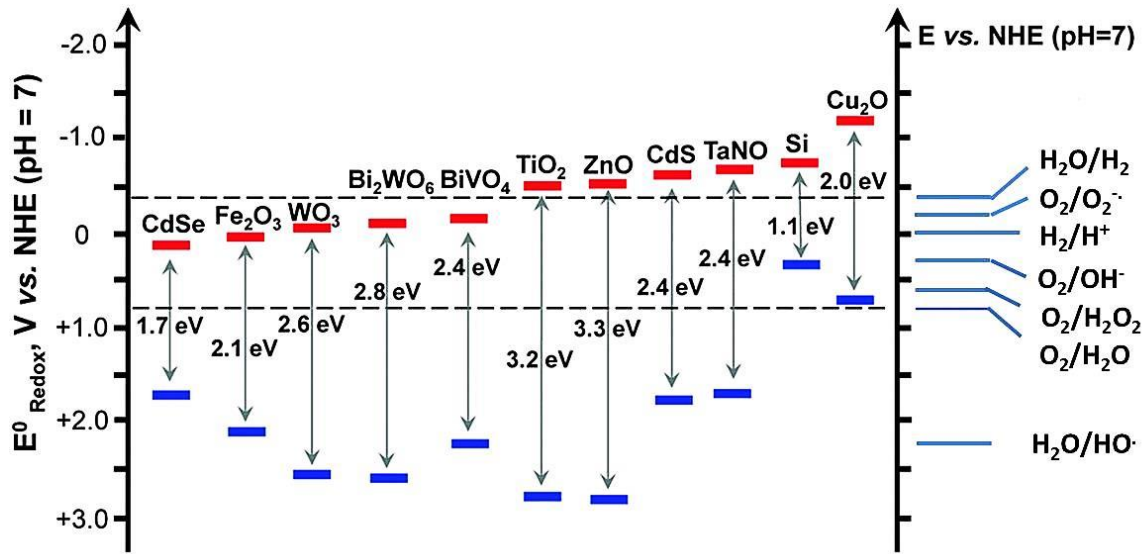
$E^0_{Redox}$, V *vs.* NHE (pH = 7)

-2.0
-1.0
0
+1.0
+2.0
+3.0

E *vs.* NHE (pH=7)

CdSe
$Fe_2O_3$
$WO_3$
$Bi_2WO_6$
$BiVO_4$
$TiO_2$
ZnO
CdS
TaNO
Si
$Cu_2O$

1.7 eV
2.1 eV
2.6 eV
2.8 eV
2.4 eV
3.2 eV
3.3 eV
2.4 eV
2.4 eV
1.1 eV
2.0 eV

$H_2O/H_2$
$O_2/O_2^{.-}$
$H_2/H^+$
$O_2/OH^-$
$O_2/H_2O_2$
$O_2/H_2O$
$H_2O/HO\cdot$